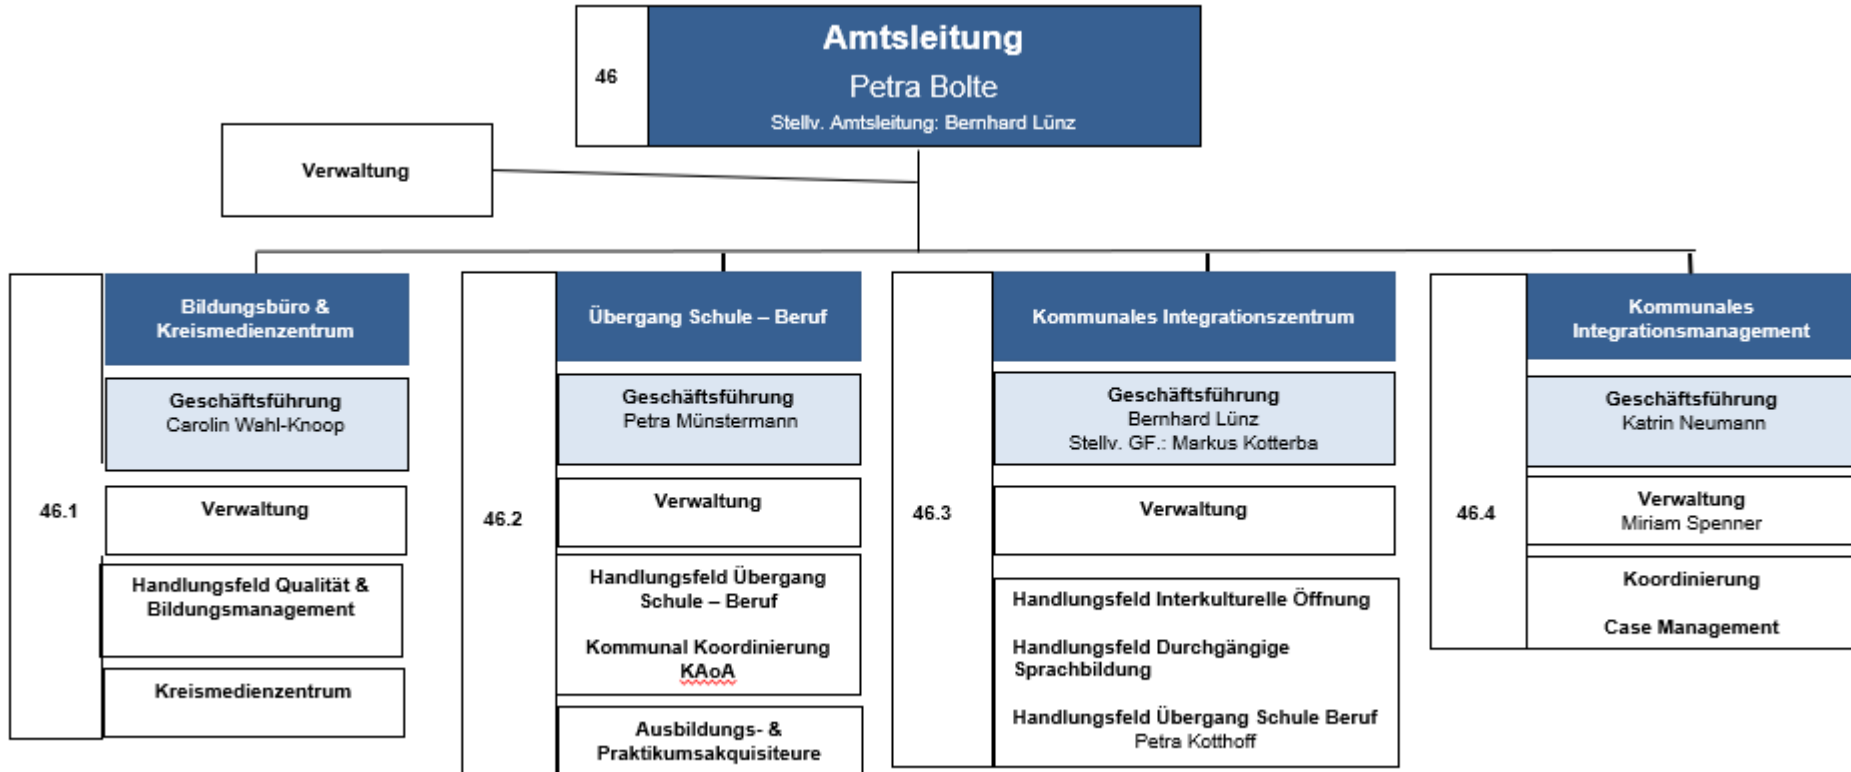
46

Amtsleitung

Petra Bolte

Stellv. Amtsleitung: Bernhard Lünz

Verwaltung

46.1

Bildungsbüro & Kreismedienzentrum

Geschäftsführung
Carolin Wahl-Knoop

Verwaltung

Handlungsfeld Qualität & Bildungsmanagement

Kreismedienzentrum

46.2

Übergang Schule – Beruf

Geschäftsführung
Petra Münstermann

Verwaltung

Handlungsfeld Übergang Schule – Beruf

Kommunal Koordinierung KAoA

Ausbildungs- & Praktikumsakquisiteure

46.3

Kommunales Integrationszentrum

Geschäftsführung
Bernhard Lünz
Stellv. GF.: Markus Kotterba

Verwaltung

Handlungsfeld Interkulturelle Öffnung

Handlungsfeld Durchgängige Sprachbildung

Handlungsfeld Übergang Schule Beruf
Petra Kotthoff

46.4

Kommunales Integrationsmanagement

Geschäftsführung
Katrin Neumann

Verwaltung
Miriam Spenner

Koordinierung

Case Management